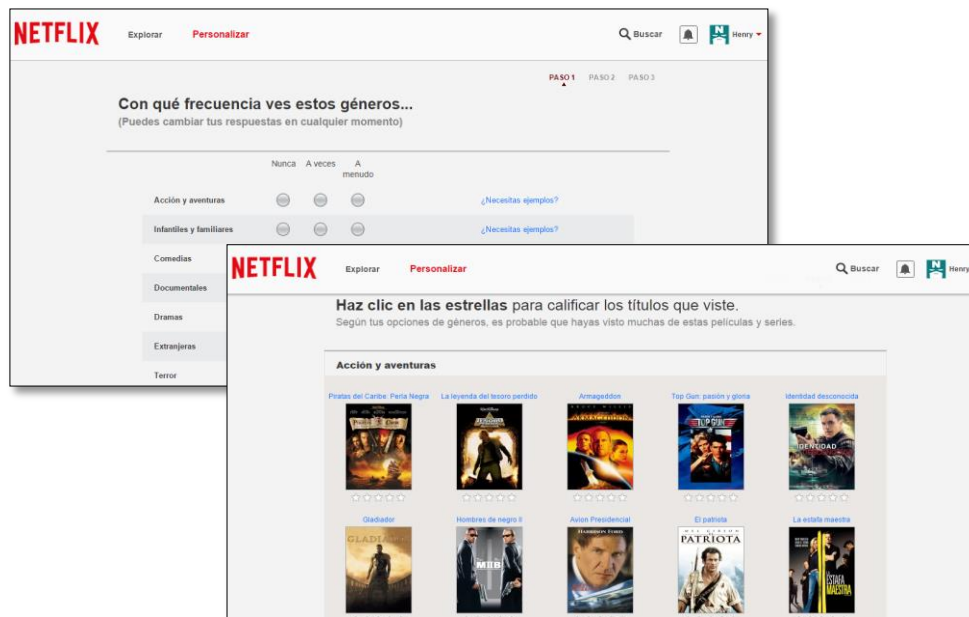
NETFLIX Explorar Personalizar Buscar Henry

PASO 1 PASO 2 PASO 3

Con qué frecuencia ves estos géneros...
(Puedes cambiar tus respuestas en cualquier momento)

Nunca A veces A menudo

Acción y aventuras ¿Necesitas ejemplos?
Infantiles y familiares ¿Necesitas ejemplos?
Comedias
Documentales
Dramas
Extranjeras
Terror

NETFLIX Explorar Personalizar Buscar Henry

Haz clic en las estrellas para calificar los títulos que viste.
Según tus opciones de géneros, es probable que hayas visto muchas de estas películas y series.

Acción y aventuras

Piratas del Caribe: Perla Negra
La leyenda del tesoro perdido
Armageddon
Top Gun: pasión y gloria
Identidad desconocida
Gladiador
Hombres de negro II
Avion Presidencial
El patriota
La estafa maestra

TOP GUN
IDENTIDAD
GLADIATOR
MIIB
HARRISON FORD
PATRIOTA
ESTAFA MAESTRA